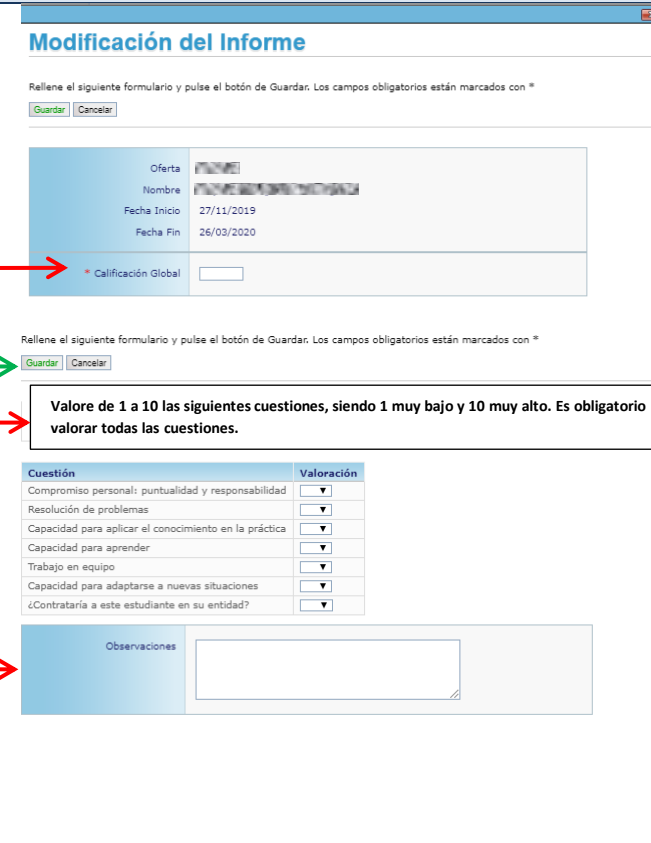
Modificación del Informe

Rellene el siguiente formulario y pulse el botón de Guardar. Los campos obligatorios están marcados con *

Guardar Cancelar

Oferta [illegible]
Nombre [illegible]
Fecha Inicio 27/11/2019
Fecha Fin 26/03/2020

* Calificación Global

Rellene el siguiente formulario y pulse el botón de Guardar. Los campos obligatorios están marcados con *

Guardar Cancelar

Valore de 1 a 10 las siguientes cuestiones, siendo 1 muy bajo y 10 muy alto. Es obligatorio valorar todas las cuestiones.

| Cuestión | Valoración |
|---|---|
| Compromiso personal: puntualidad y responsabilidad | |
| Resolución de problemas | |
| Capacidad para aplicar el conocimiento en la práctica | |
| Capacidad para aprender | |
| Trabajo en equipo | |
| Capacidad para adaptarse a nuevas situaciones | |
| ¿Contrataría a este estudiante en su entidad? | |

Observaciones